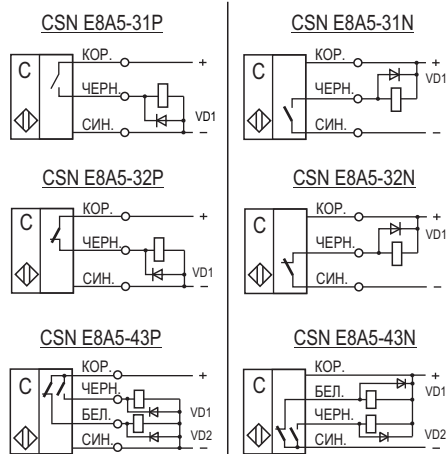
CSN E8A5-31P

C

КОР.

ЧЕРН.

СИН.

+

VD1

–

CSN E8A5-31N

C

КОР.

ЧЕРН.

СИН.

+

VD1

–

CSN E8A5-32P

C

КОР.

ЧЕРН.

СИН.

+

VD1

–

CSN E8A5-32N

C

КОР.

ЧЕРН.

СИН.

+

VD1

–

CSN E8A5-43P

C

КОР.

ЧЕРН.

БЕЛ.

СИН.

+

VD1

VD2

–

CSN E8A5-43N

C

КОР.

БЕЛ.

ЧЕРН.

СИН.

+

VD1

VD2

–